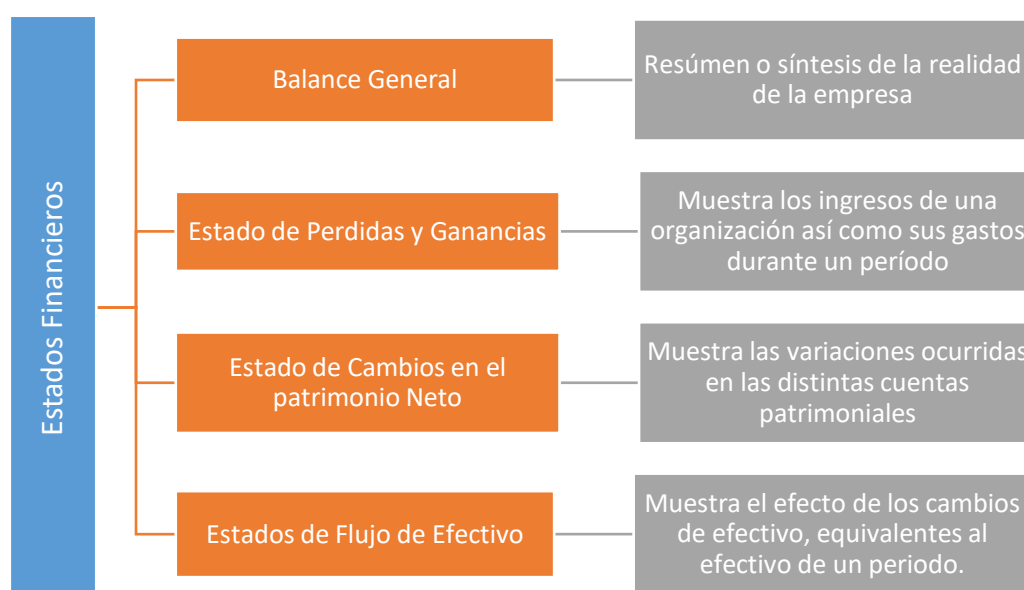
Estados Financieros

Balance General

Resúmen o síntesis de la realidad de la empresa

Estado de Perdidas y Ganancias

Muestra los ingresos de una organización así como sus gastos durante un período

Estado de Cambios en el patrimonio Neto

Muestra las variaciones ocurridas en las distintas cuentas patrimoniales

Estados de Flujo de Efectivo

Muestra el efecto de los cambios de efectivo, equivalentes al efectivo de un periodo.